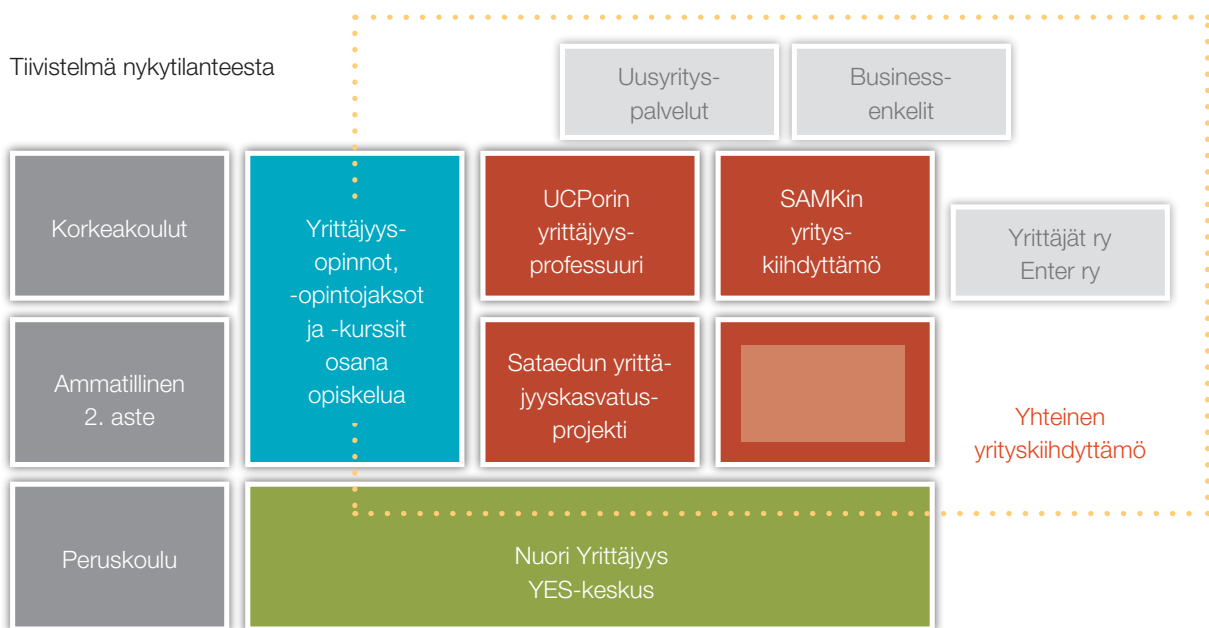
Tiivistelmä nykytilanteesta

Uusyrityspalvelut

Businessenkelit

Korkeakoulut

Yrittäjyysopinnot, -opintojaksot ja -kurssit osana opiskelua

UCPorin yrittäjyysprofessuuri

SAMKin yrityskiihdyttämö

Yrittäjät ry
Enter ry

Ammatillinen 2. aste

Sataedun yrittäjyyskasvatusprojekti

Yhteinen yrityskiihdyttämö

Peruskoulu

Nuori Yrittäjyys
YES-keskus